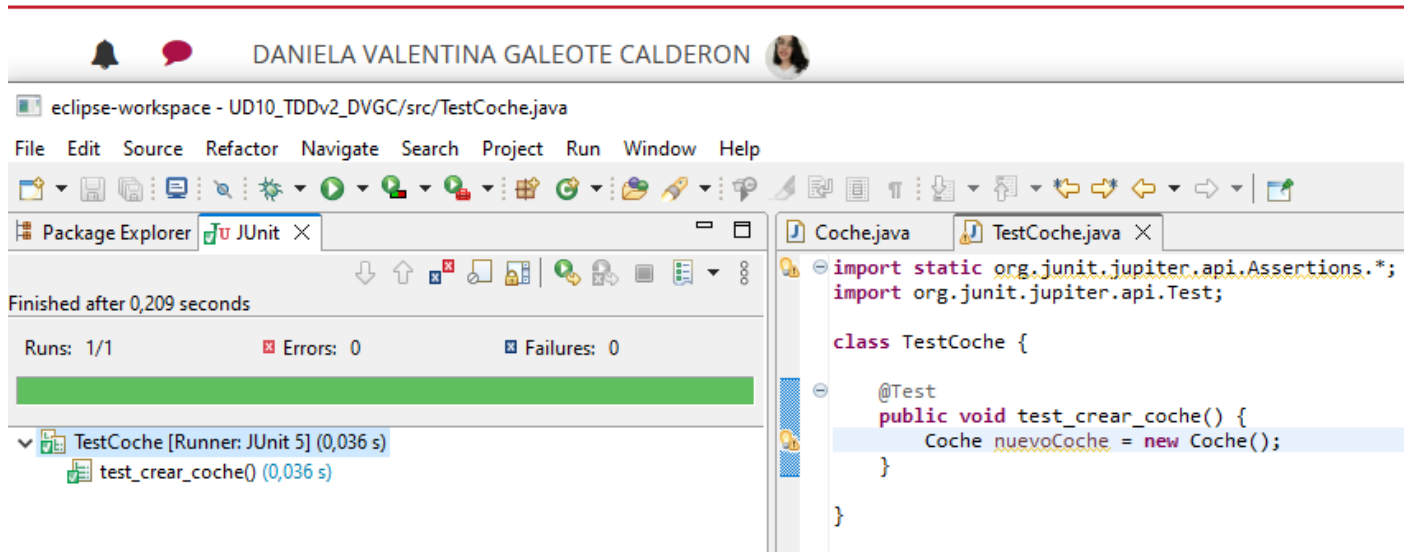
DANIELA VALENTINA GALEOTE CALDERON

eclipse-workspace - UD10_TDDv2_DVGC/src/TestCoche.java

File Edit Source Refactor Navigate Search Project Run Window Help

Package Explorer JUnit

Finished after 0,209 seconds

Runs: 1/1 Errors: 0 Failures: 0

TestCoche [Runner: JUnit 5] (0,036 s)
test_crear_coche() (0,036 s)

Coche.java TestCoche.java

import static org.junit.jupiter.api.Assertions.*;
import org.junit.jupiter.api.Test;

class TestCoche {

@Test
public void test_crear_coche() {
Coche nuevoCoche = new Coche();
}

}